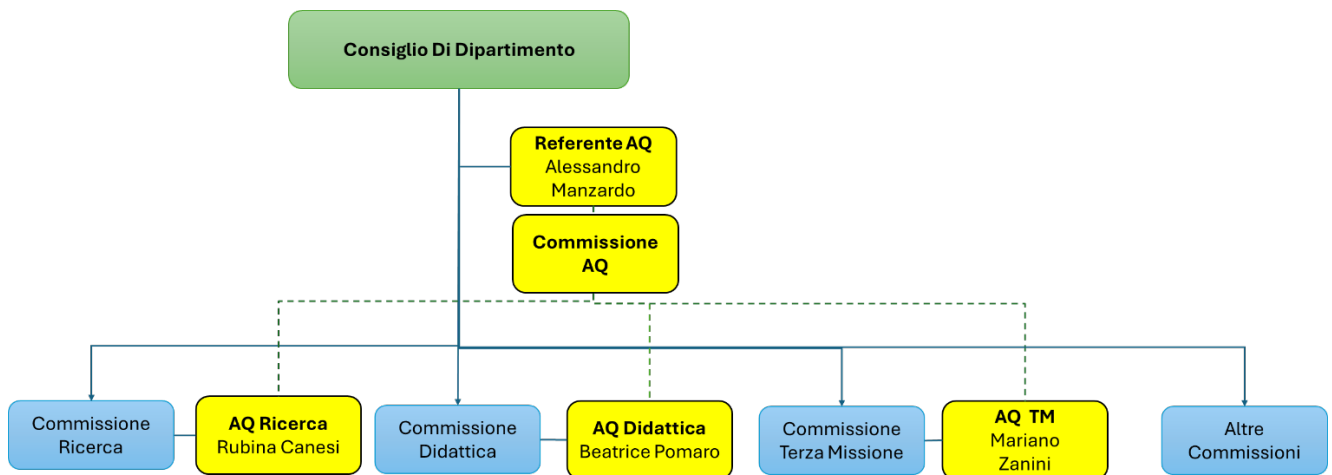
Consiglio Di Dipartimento

Referente AQ
Alessandro
Manzardo

Commissione
AQ

Commissione
Ricerca

AQ Ricerca
Rubina Canesi

Commissione
Didattica

AQ Didattica
Beatrice Pomaro

Commissione
Terza Missione

AQ TM
Mariano
Zanini

Altre
Commissioni